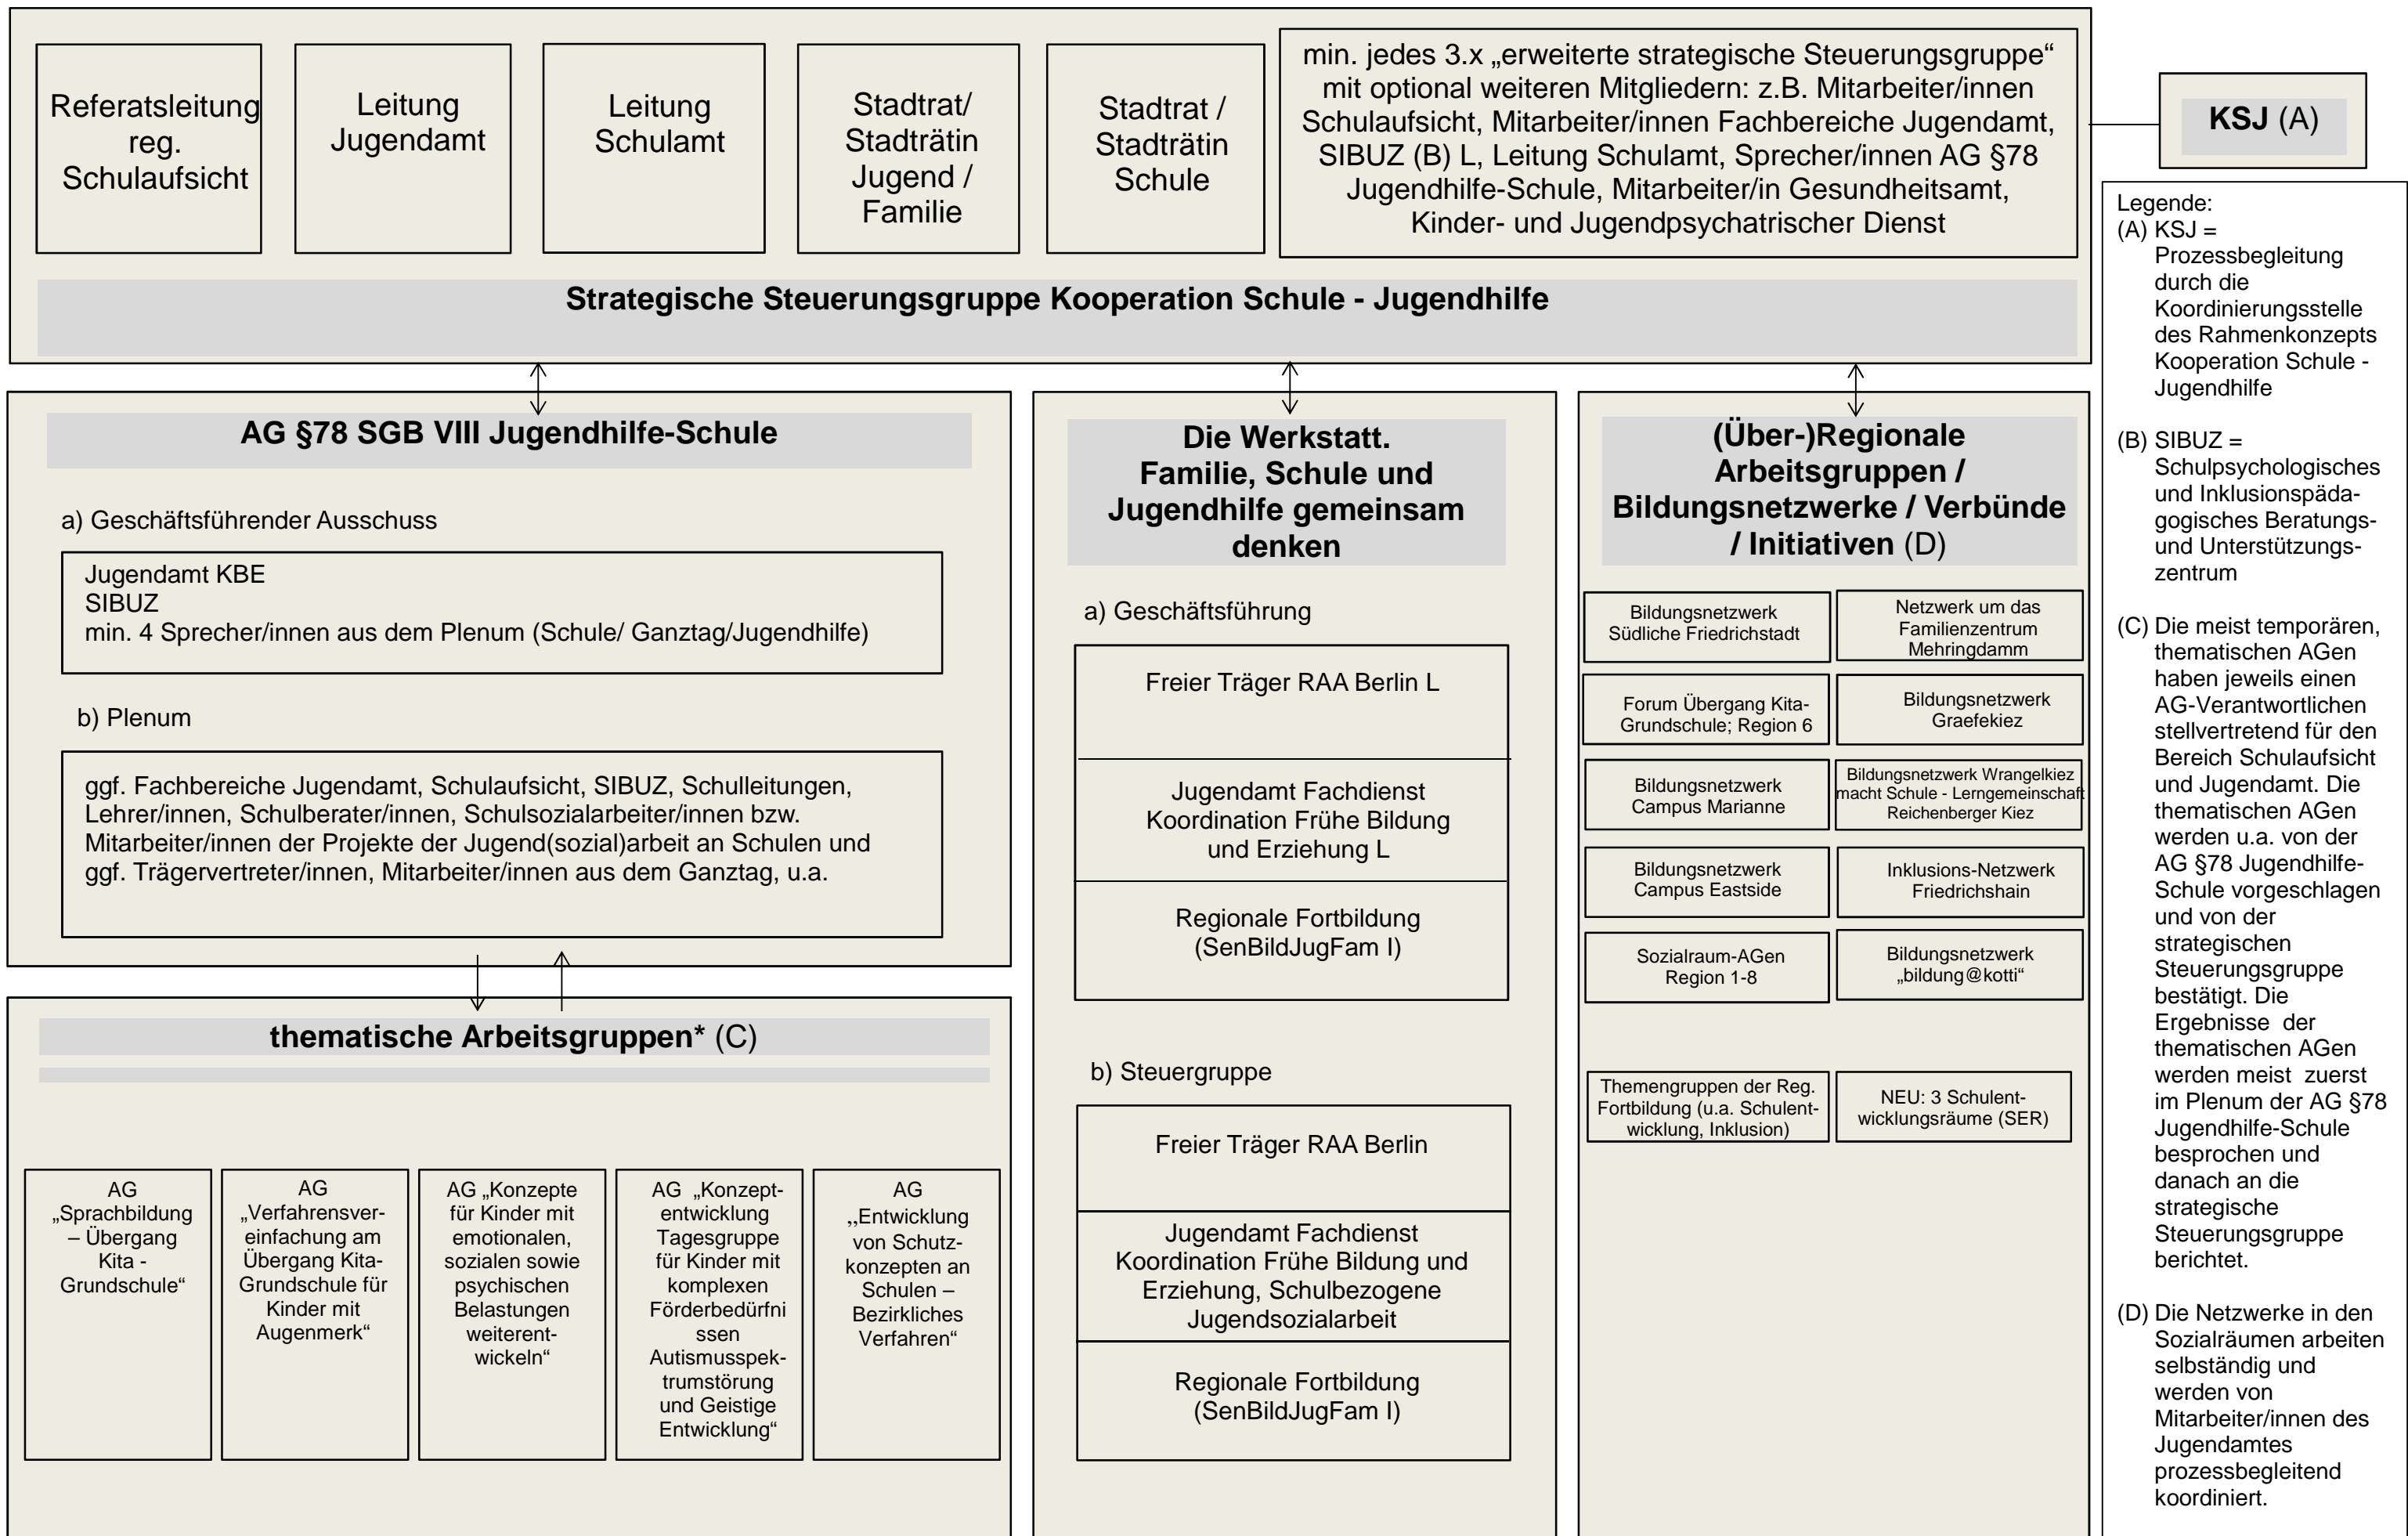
Referatsleitung reg. Schulaufsicht

Leitung Jugendamt

Leitung Schulamt

Stadtrat/ Stadträtin Jugend / Familie

Stadtrat / Stadträtin Schule

min. jedes 3.x „erweiterte strategische Steuerungsgruppe“ mit optional weiteren Mitgliedern: z.B. Mitarbeiter/innen Schulaufsicht, Mitarbeiter/innen Fachbereiche Jugendamt, SIBUZ (B) L, Leitung Schulamt, Sprecher/innen AG §78 Jugendhilfe-Schule, Mitarbeiter/in Gesundheitsamt, Kinder- und Jugendpsychatrischer Dienst

KSJ (A)

Strategische Steuerungsgruppe Kooperation Schule - Jugendhilfe

Legende:
(A) KSJ = Prozessbegleitung durch die Koordinierungsstelle des Rahmenkonzepts Kooperation Schule - Jugendhilfe

(B) SIBUZ = Schulpsychologisches und Inklusionspädagogisches Beratungs- und Unterstützungszentrum

(C) Die meist temporären, thematischen AGen haben jeweils einen AG-Verantwortlichen stellvertretend für den Bereich Schulaufsicht und Jugendamt. Die thematischen AGen werden u.a. von der AG §78 Jugendhilfe-Schule vorgeschlagen und von der strategischen Steuerungsgruppe bestätigt. Die Ergebnisse der thematischen AGen werden meist zuerst im Plenum der AG §78 Jugendhilfe-Schule besprochen und danach an die strategische Steuerungsgruppe berichtet.

(D) Die Netzwerke in den Sozialräumen arbeiten selbständig und werden von Mitarbeiter/innen des Jugendamtes prozessbegleitend koordiniert.

AG §78 SGB VIII Jugendhilfe-Schule

a) Geschäftsführender Ausschuss

Jugendamt KBE
SIBUZ
min. 4 Sprecher/innen aus dem Plenum (Schule/ Ganztag/Jugendhilfe)

b) Plenum

ggf. Fachbereiche Jugendamt, Schulaufsicht, SIBUZ, Schulleitungen, Lehrer/innen, Schulberater/innen, Schulsozialarbeiter/innen bzw. Mitarbeiter/innen der Projekte der Jugend(sozial)arbeit an Schulen und ggf. Trägervertreter/innen, Mitarbeiter/innen aus dem Ganztag, u.a.

thematische Arbeitsgruppen* (C)

AG „Sprachbildung – Übergang Kita - Grundschule“

AG „Verfahrensvereinfachung am Übergang Kita-Grundschule für Kinder mit Augenmerk“

AG „Konzepte für Kinder mit emotionalen, sozialen sowie psychischen Belastungen weiterentwickeln“

AG „Konzeptentwicklung Tagesgruppe für Kinder mit komplexen Förderbedürfnissen Autismusspektrumstörung und Geistige Entwicklung“

AG „Entwicklung von Schutzkonzepten an Schulen – Bezirkliches Verfahren“

Die Werkstatt. Familie, Schule und Jugendhilfe gemeinsam denken

a) Geschäftsführung

Freier Träger RAA Berlin L

Jugendamt Fachdienst Koordination Frühe Bildung und Erziehung L

Regionale Fortbildung (SenBildJugFam I)

b) Steuergruppe

Freier Träger RAA Berlin

Jugendamt Fachdienst Koordination Frühe Bildung und Erziehung, Schulbezogene Jugendsozialarbeit

Regionale Fortbildung (SenBildJugFam I)

(Über-)Regionale Arbeitsgruppen / Bildungsnetzwerke / Verbünde / Initiativen (D)

Bildungsnetzwerk Südliche Friedrichstadt

Netzwerk um das Familienzentrum Mehringdamm

Forum Übergang Kita-Grundschule; Region 6

Bildungsnetzwerk Graefekiez

Bildungsnetzwerk Campus Marianne

Bildungsnetzwerk Wrangelkiez macht Schule - Lerngemeinschaft Reichenberger Kiez

Bildungsnetzwerk Campus Eastside

Inklusions-Netzwerk Friedrichshain

Sozialraum-AGen Region 1-8

Bildungsnetzwerk „bildung@kotti“

Themengruppen der Reg. Fortbildung (u.a. Schulentwicklung, Inklusion)

NEU: 3 Schulentwicklungsräume (SER)